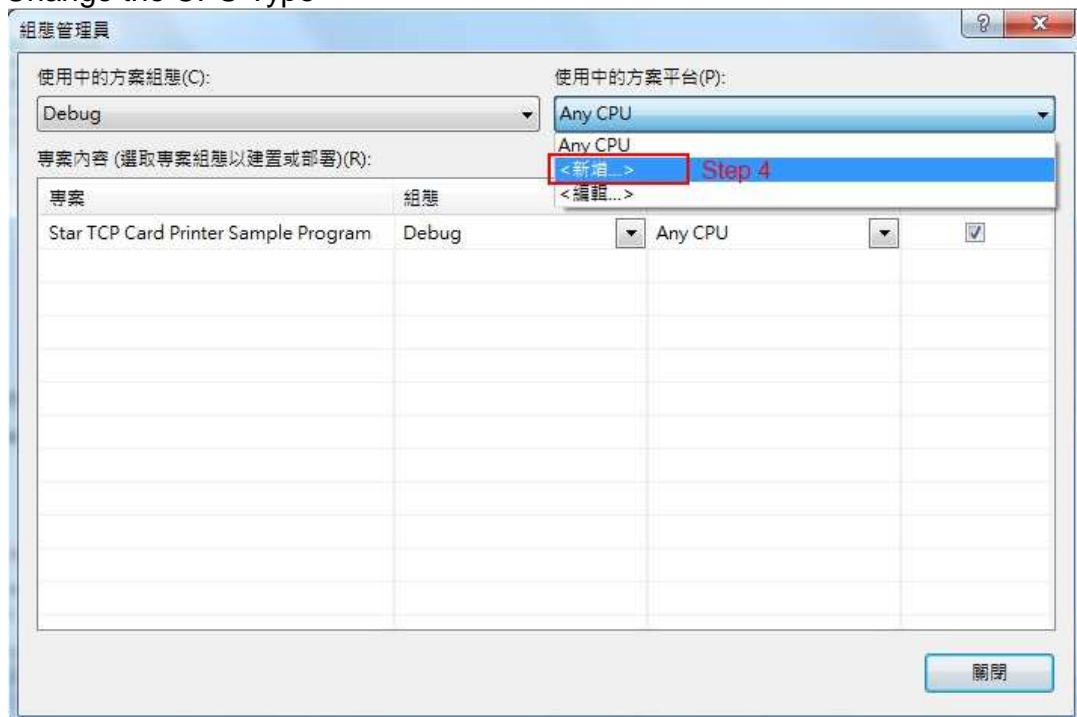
Change the CPU Type

組態管理員

使用中的方案組態(C):

Debug

使用中的方案平台(P):

Any CPU

Any CPU

<新增...>

Step 4

<編輯...>

專案內容 (選取專案組態以建置或部署)(R):

| 專案 | 組態 | | |
|---|---|---|---|
| Star TCP Card Printer Sample Program | Debug | Any CPU | ☑ |

關閉